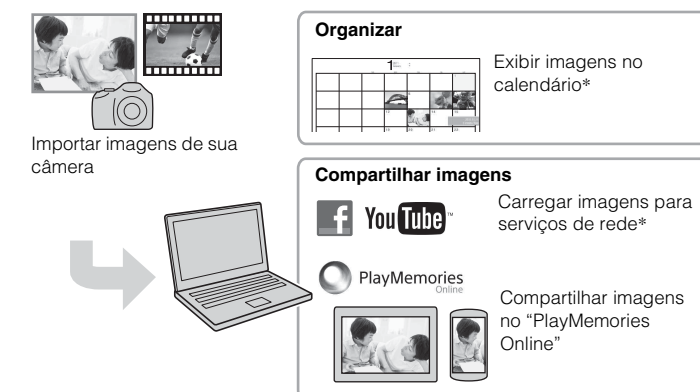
Importar imagens de sua câmera

Organizar

Exibir imagens no calendário*

Compartilhar imagens

YouTube

Carregar imagens para serviços de rede*

PlayMemories Online

Compartilhar imagens no "PlayMemories Online"